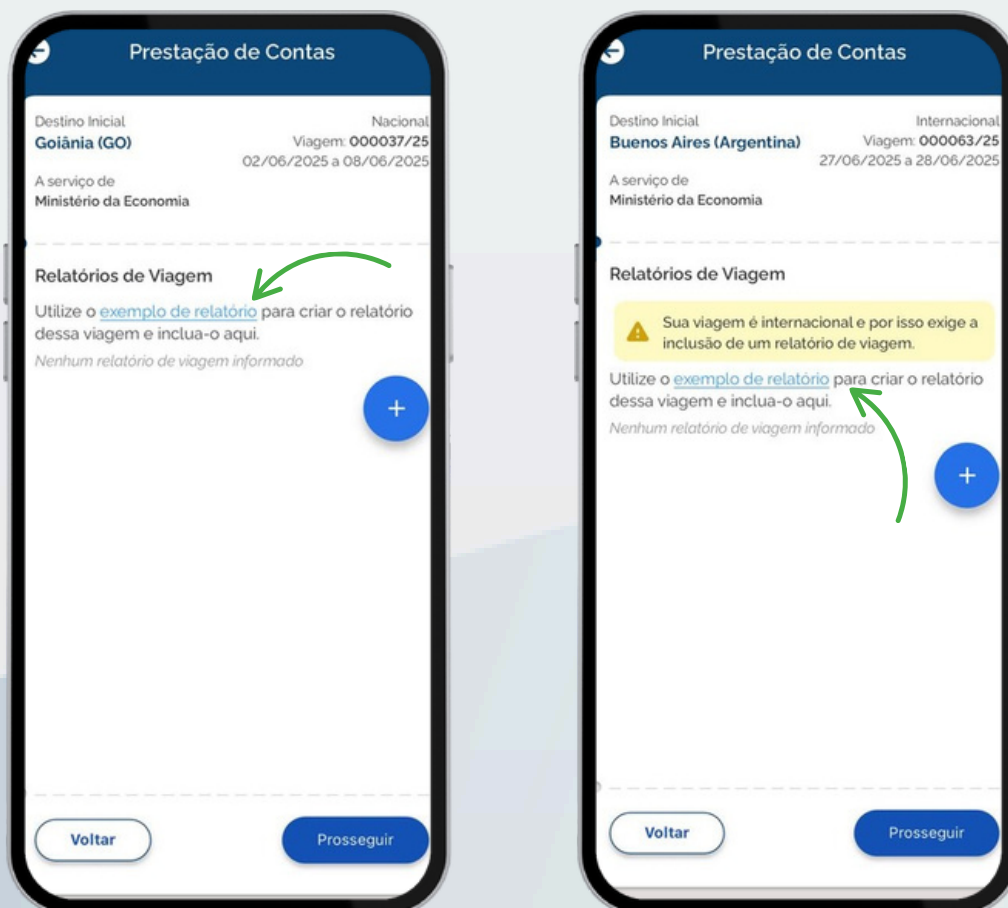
Prestação de Contas

Destino Inicial
Goiânia (GO)

Nacional
Viagem: 000037/25
02/06/2025 a 08/06/2025

A serviço de
Ministério da Economia

Relatórios de Viagem

Utilize o exemplo de relatório para criar o relatório dessa viagem e inclua-o aqui.

Nenhum relatório de viagem informado

+

Voltar

Prosseguir

Prestação de Contas

Destino Inicial
Buenos Aires (Argentina)

Internacional
Viagem: 000063/25
27/06/2025 a 28/06/2025

A serviço de
Ministério da Economia

Relatórios de Viagem

Sua viagem é internacional e por isso exige a inclusão de um relatório de viagem.

Utilize o exemplo de relatório para criar o relatório dessa viagem e inclua-o aqui.

Nenhum relatório de viagem informado

+

Voltar

Prosseguir